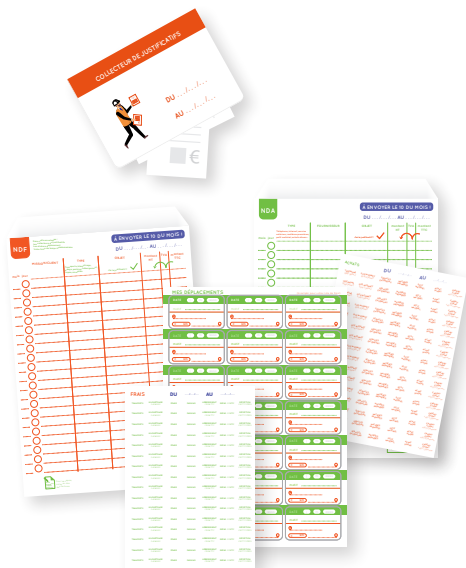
COLLECTEUR DE JUSTIFICATIFS

DU ..../..../....

AU ..../..../....

€

NDA

À ENVOYER LE 10 DU MOIS !

DU ..../..../.... AU ..../..../....

NDF

À ENVOYER LE 10 DU MOIS !

DU ..../..../.... AU ..../..../....

MES DÉPLACEMENTS

FRAIS

DU

AU